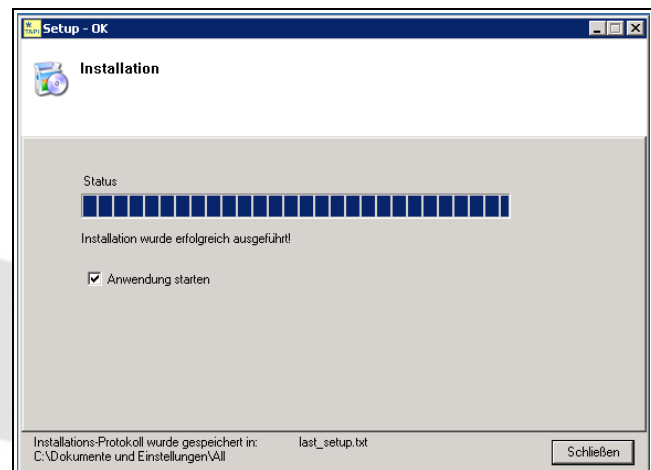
Setup - OK

Installation

Status

Installation wurde erfolgreich ausgeführt!

Anwendung starten

Installations-Protokoll wurde gespeichert in: C:\Dokumente und Einstellungen\All

last_setup.txt

Schließen